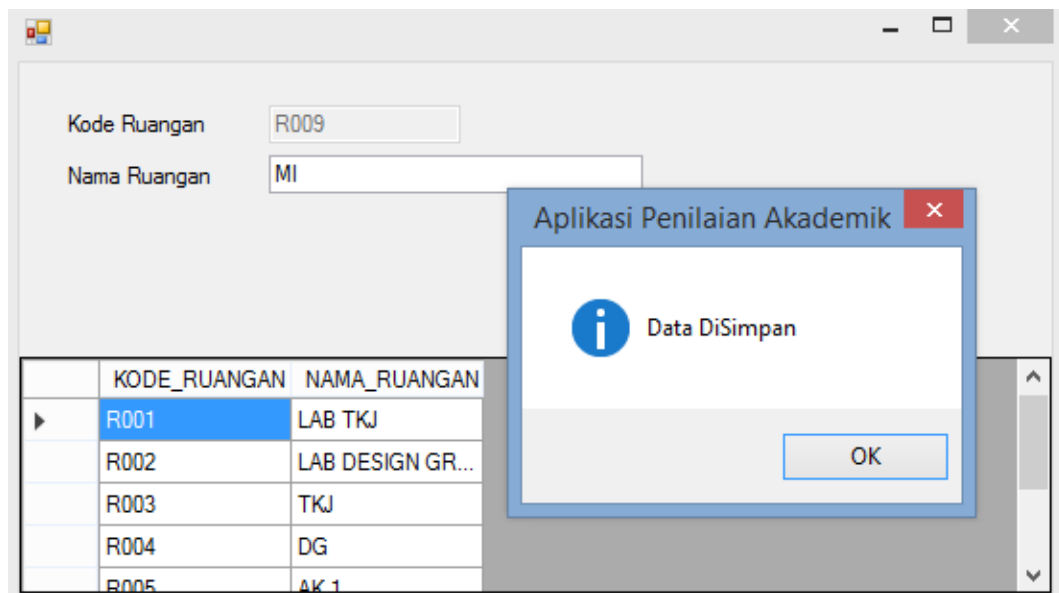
Kode Ruangan R009
Nama Ruangan MI

Aplikasi Penilaian Akademik

Data DiSimpan

OK

| | KODE_RUANGAN | NAMA_RUANGAN |
|---|---|---|
| ▶ | R001 | LAB TKJ |
| | R002 | LAB DESIGN GR... |
| | R003 | TKJ |
| | R004 | DG |
| | R005 | AK 1 |